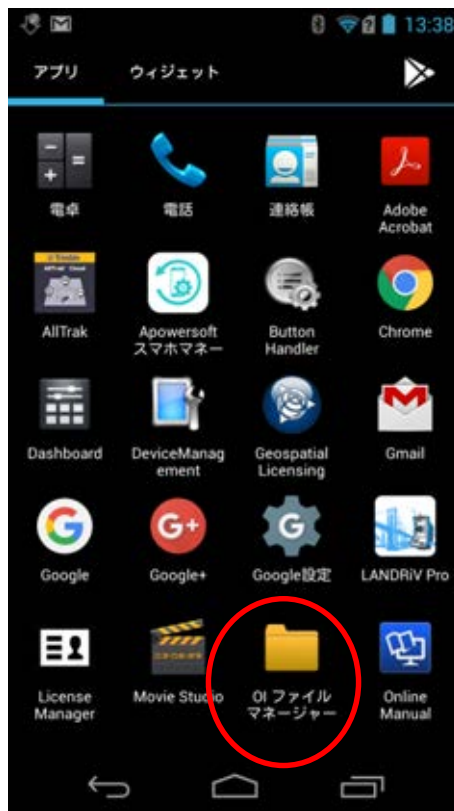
13:38

アプリ ウィジェット

電卓

電話

連絡帳

Adobe Acrobat

AllTrak

Apowersoft スマホマネー

Button Handler

Chrome

Dashboard

DeviceManagement

Geospatial Licensing

Gmail

Google

Google+

Google設定

LANDRiV Pro

License Manager

Movie Studio

OI ファイルマネージャー

Online Manual